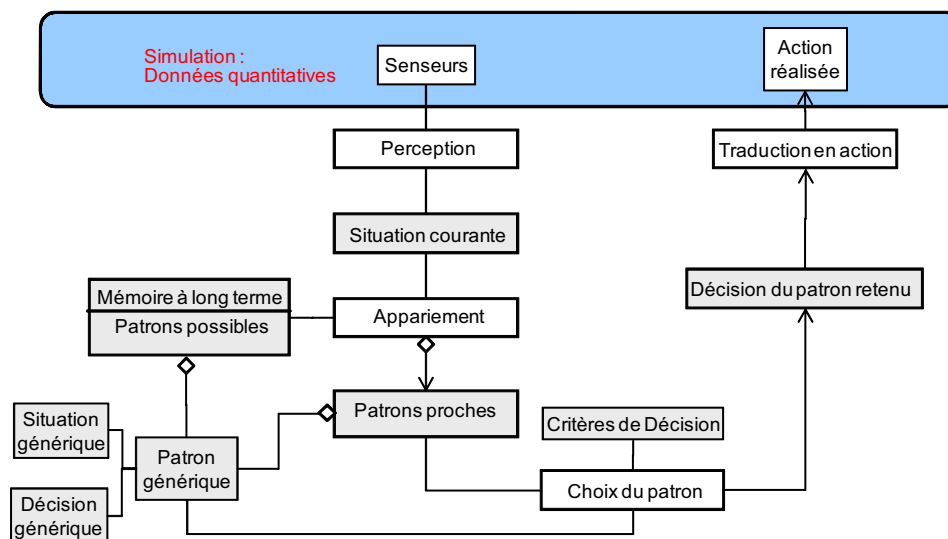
Simulation :
Données quantitatives

Senseurs

Action réalisée

Perception

Traduction en action

Situation courante

Mémoire à long terme

Patrons possibles

Appariement

Décision du patron retenu

Patrons proches

Situation générique

Critères de Décision

Patron générique

Choix du patron

Décision générique